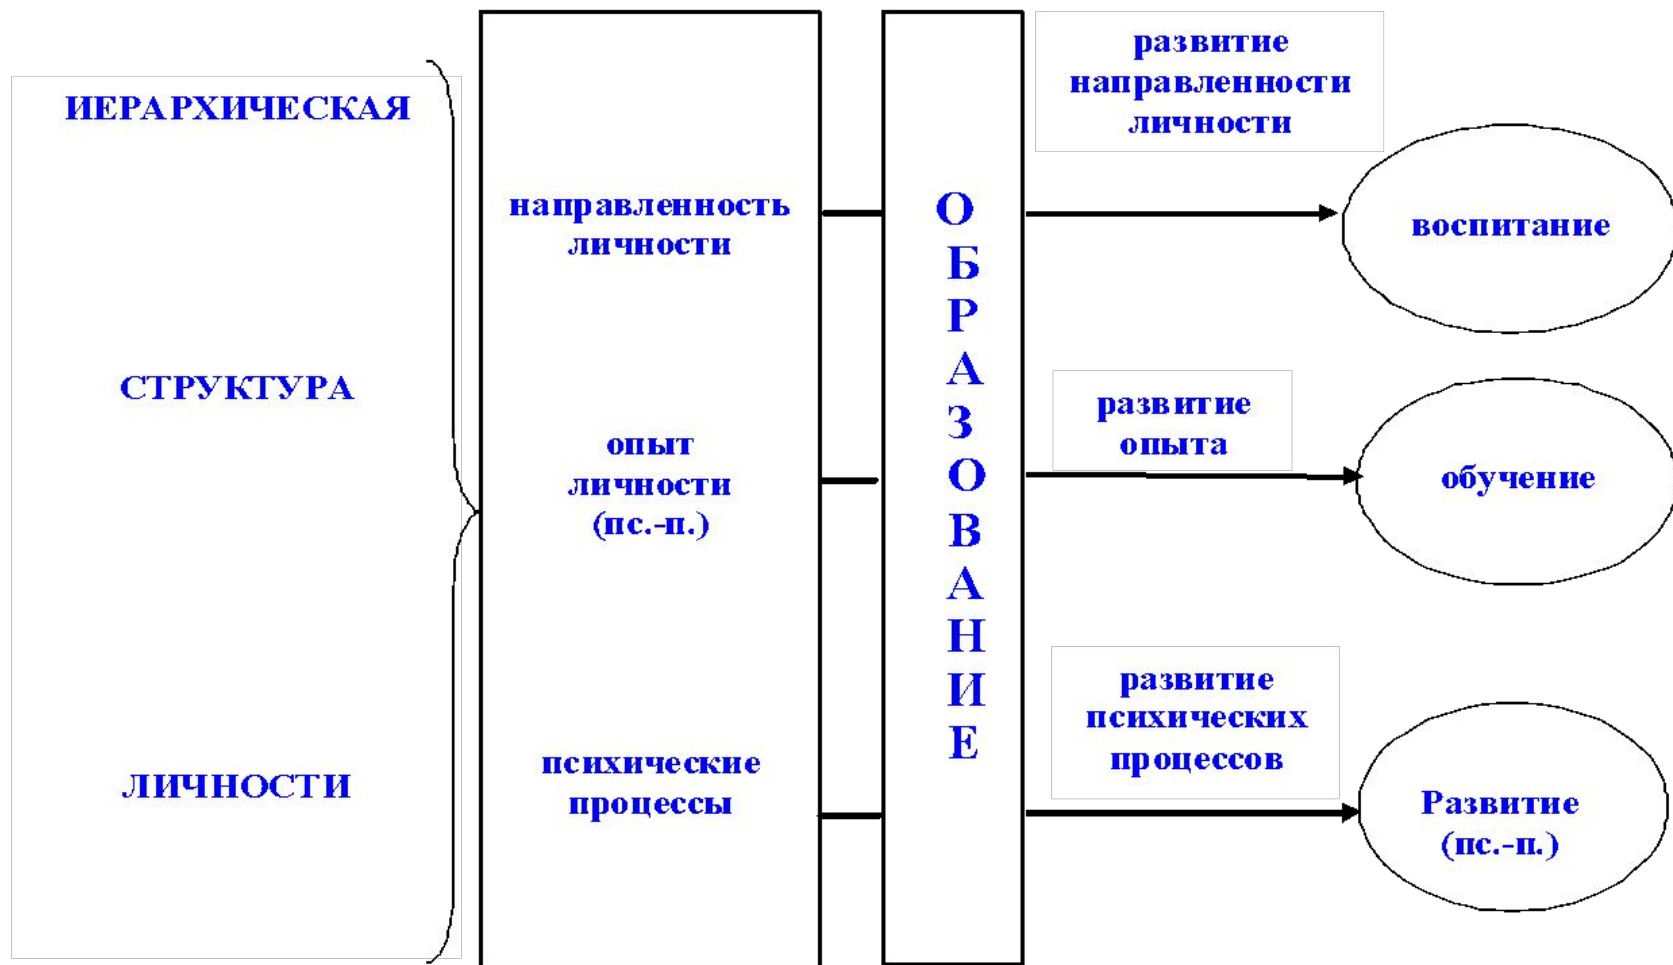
ИЕРАРХИЧЕСКАЯ

СТРУКТУРА

ЛИЧНОСТИ

направленность личности

опыт личности (пс.-п.)

психические процессы

О
Б
Р
А
З
О
В
А
Н
И
Е

развитие направленности личности

воспитание

развитие опыта

обучение

развитие психических процессов

Развитие (пс.-п.)